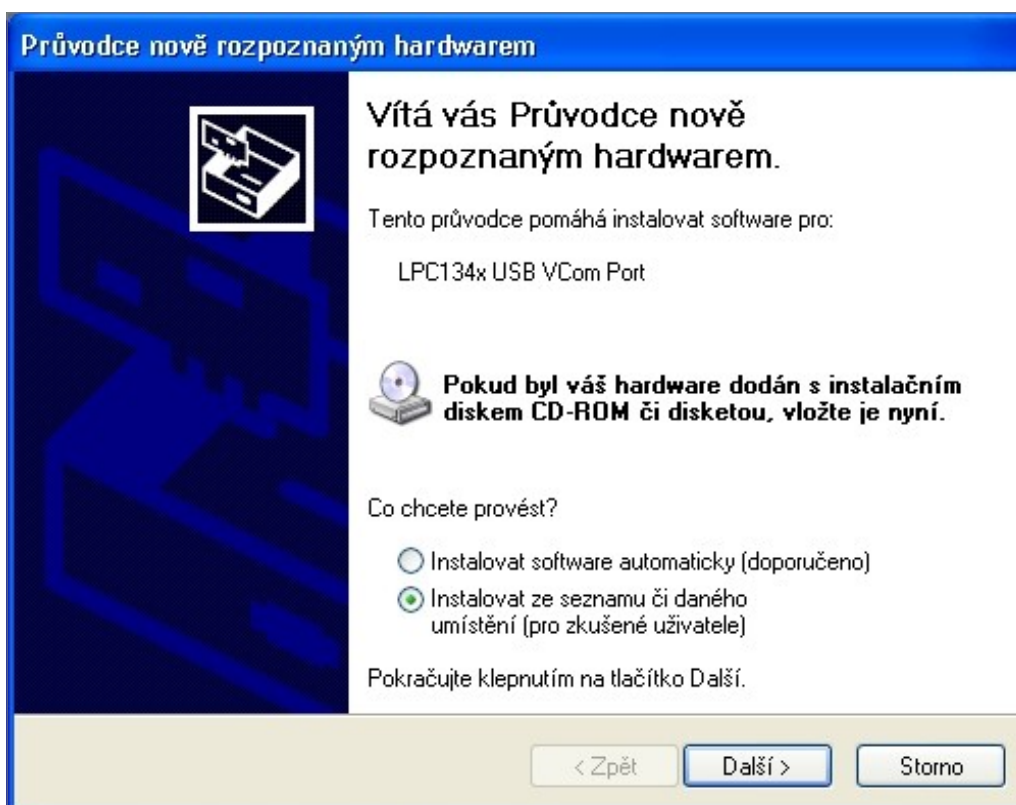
Průvodce nově rozpoznaným hardwarem

Vítá vás Průvodce nově rozpoznaným hardwarem.

Tento průvodce pomáhá instalovat software pro:

LPC134x USB VCom Port

Pokud byl váš hardware dodán s instalačním diskem CD-ROM či disketou, vložte je nyní.

Co chcete provést?

Instalovat software automaticky (doporučeno)

Instalovat ze seznamu či daného umístění (pro zkušené uživatele)

Pokračujte klepnutím na tlačítko Další.

< Zpět | Další > | Storno